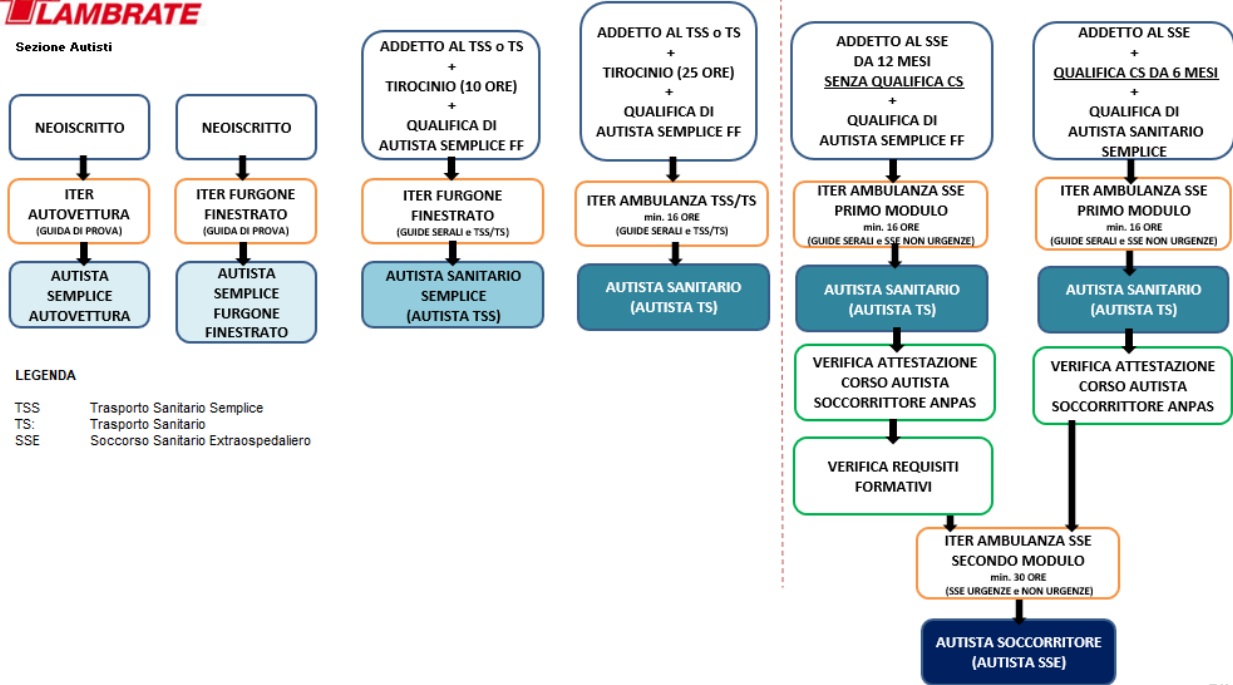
LAMBRATE

Sezione Autisti

NEOISCRITTO

ITER AUTOVETTURA
(GUIDA DI PROVA)

AUTISTA SEMPLICE AUTOVETTURA

NEOISCRITTO

ITER FURGONE FINESTRATO
(GUIDA DI PROVA)

AUTISTA SEMPLICE FURGONE FINESTRATO

ADDETTO AL TSS o TS
+
TIROCINIO (10 ORE)
+
QUALIFICA DI AUTISTA SEMPLICE FF

ITER FURGONE FINESTRATO
(GUIDE SERALI e TSS/TS)

AUTISTA SANITARIO SEMPLICE
(AUTISTA TSS)

ADDETTO AL TSS o TS
+
TIROCINIO (25 ORE)
+
QUALIFICA DI AUTISTA SEMPLICE FF

ITER AMBULANZA TSS/TS
min. 16 ORE
(GUIDE SERALI e TSS/TS)

AUTISTA SANITARIO
(AUTISTA TS)

ADDETTO AL SSE
DA 12 MESI
SENZA QUALIFICA CS
+
QUALIFICA DI AUTISTA SEMPLICE FF

ITER AMBULANZA SSE PRIMO MODULO
min. 16 ORE
(GUIDE SERALI e SSE NON URGENZE)

AUTISTA SANITARIO
(AUTISTA TS)

VERIFICA ATTESTAZIONE CORSO AUTISTA SOCCORRITORE ANPAS

VERIFICA REQUISITI FORMATIVI

ADDETTO AL SSE
+
QUALIFICA CS DA 6 MESI
+
QUALIFICA DI AUTISTA SANITARIO SEMPLICE

ITER AMBULANZA SSE PRIMO MODULO
min. 16 ORE
(GUIDE SERALI e SSE NON URGENZE)

AUTISTA SANITARIO
(AUTISTA TS)

VERIFICA ATTESTAZIONE CORSO AUTISTA SOCCORRITORE ANPAS

ITER AMBULANZA SSE SECONDO MODULO
min. 30 ORE
(SSE URGENZE e NON URGENZE)

AUTISTA SOCCORRITORE
(AUTISTA SSE)

LEGENDA

TSS Trasporto Sanitario Semplice
TS: Trasporto Sanitario
SSE Soccorso Sanitario Extraospedaliero